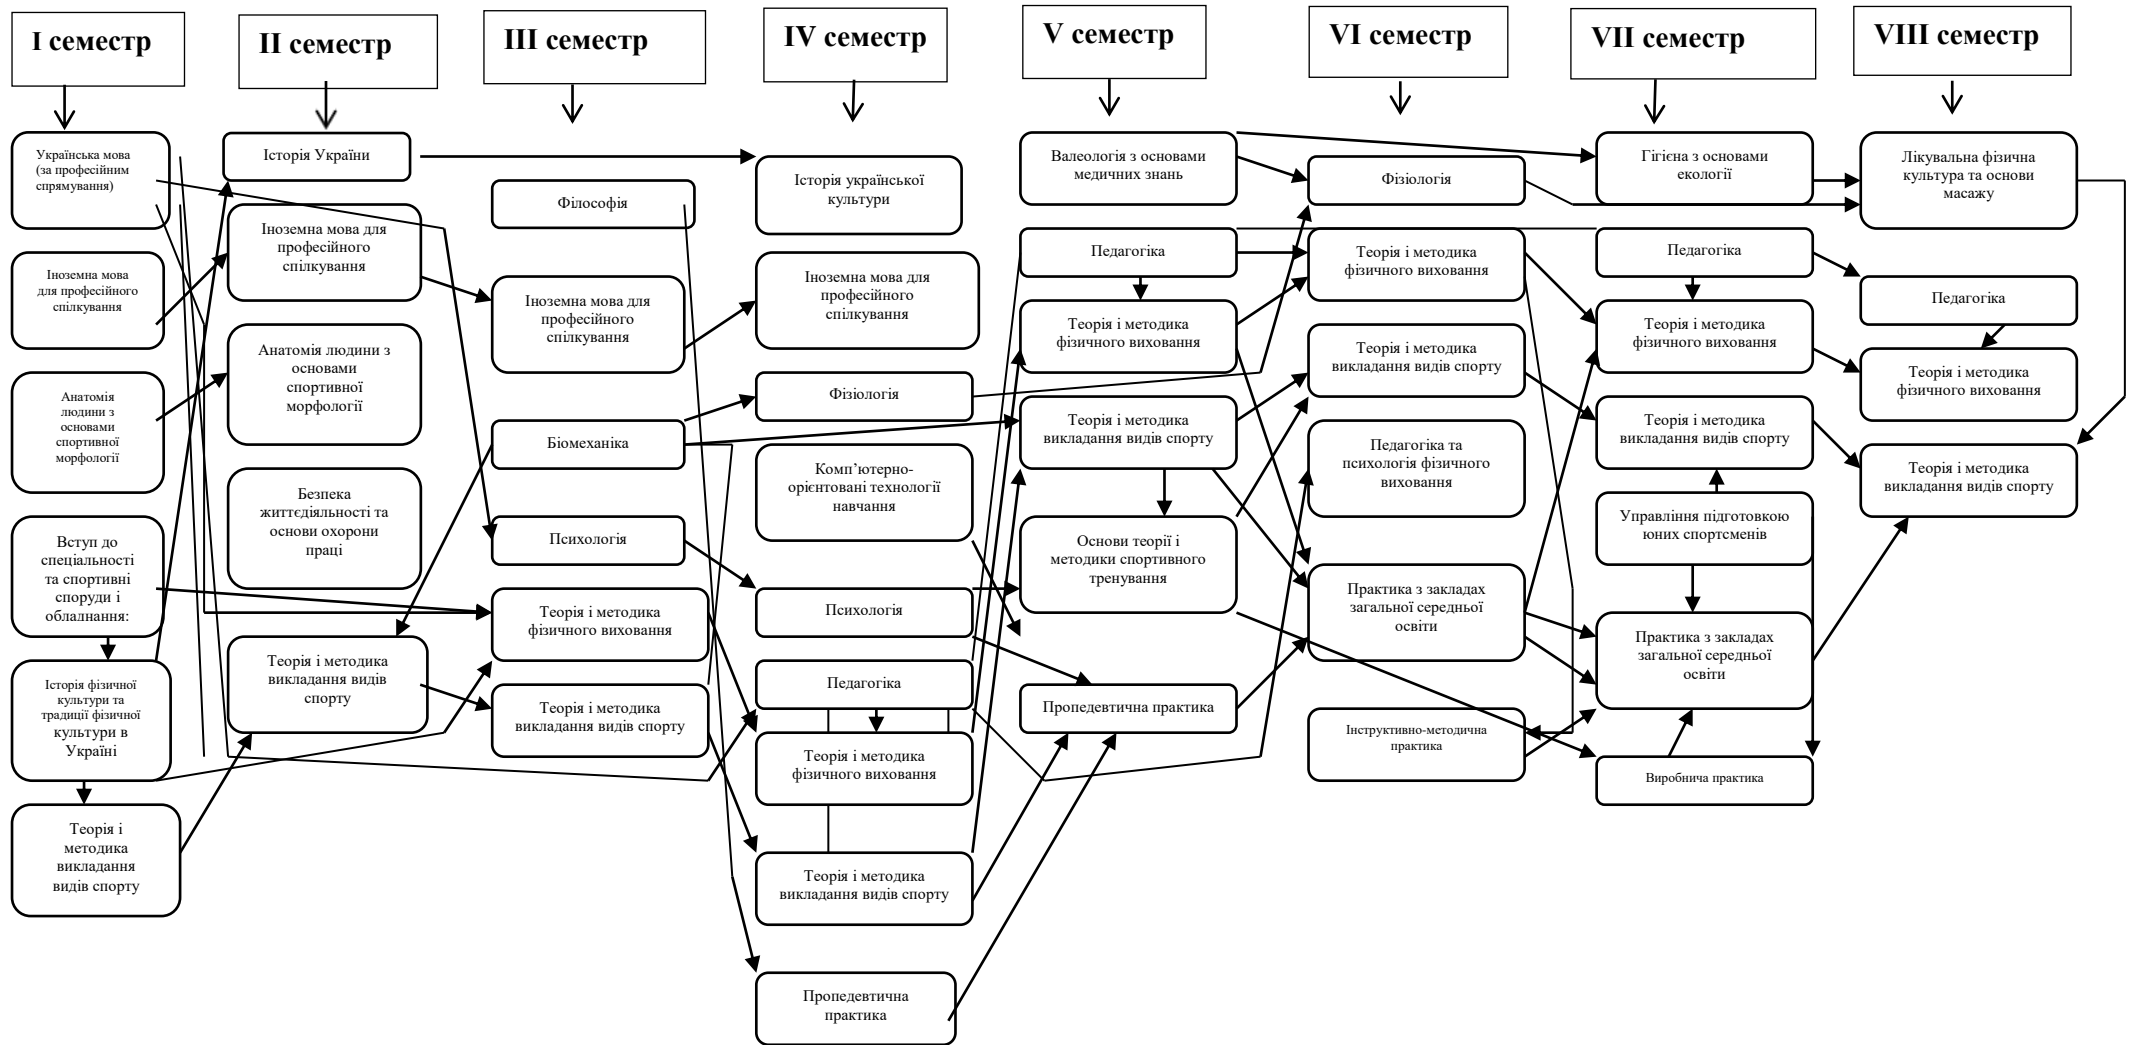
I семестр

Українська мова (за професійним спрямування)

Іноземна мова для професійного спілкування

Анатомія людини з основами спортивної морфології

Вступ до спеціальності та спортивні споруди і обладнання:

Історія фізичної культури та традиції фізичної культури в Україні

Теорія і методика викладання видів спорту

II семестр

Історія України

Іноземна мова для професійного спілкування

Анатомія людини з основами спортивної морфології

Безпека життєдіяльності та основи охорони праці

Теорія і методика викладання видів спорту

III семестр

Філософія

Іноземна мова для професійного спілкування

Біомеханіка

Психологія

Теорія і методика фізичного виховання

Теорія і методика викладання видів спорту

IV семестр

Історія української культури

Іноземна мова для професійного спілкування

Фізіологія

Комп'ютерно-орієнтовані технології навчання

Психологія

Педагогіка

Теорія і методика фізичного виховання

Теорія і методика викладання видів спорту

Пропедевтична практика

V семестр

Валеологія з основами медичних знань

Педагогіка

Теорія і методика фізичного виховання

Теорія і методика викладання видів спорту

Основи теорії і методики спортивного тренування

Пропедевтична практика

VI семестр

Фізіологія

Теорія і методика фізичного виховання

Теорія і методика викладання видів спорту

Педагогіка та психологія фізичного виховання

Практика з закладах загальної середньої освіти

Інструктивно-методична практика

VII семестр

Гігієна з основами екології

Педагогіка

Теорія і методика фізичного виховання

Теорія і методика викладання видів спорту

Управління підготовкою юних спортсменів

Практика з закладах загальної середньої освіти

Виробнича практика

VIII семестр

Лікувальна фізична культура та основи масажу

Педагогіка

Теорія і методика фізичного виховання

Теорія і методика викладання видів спорту